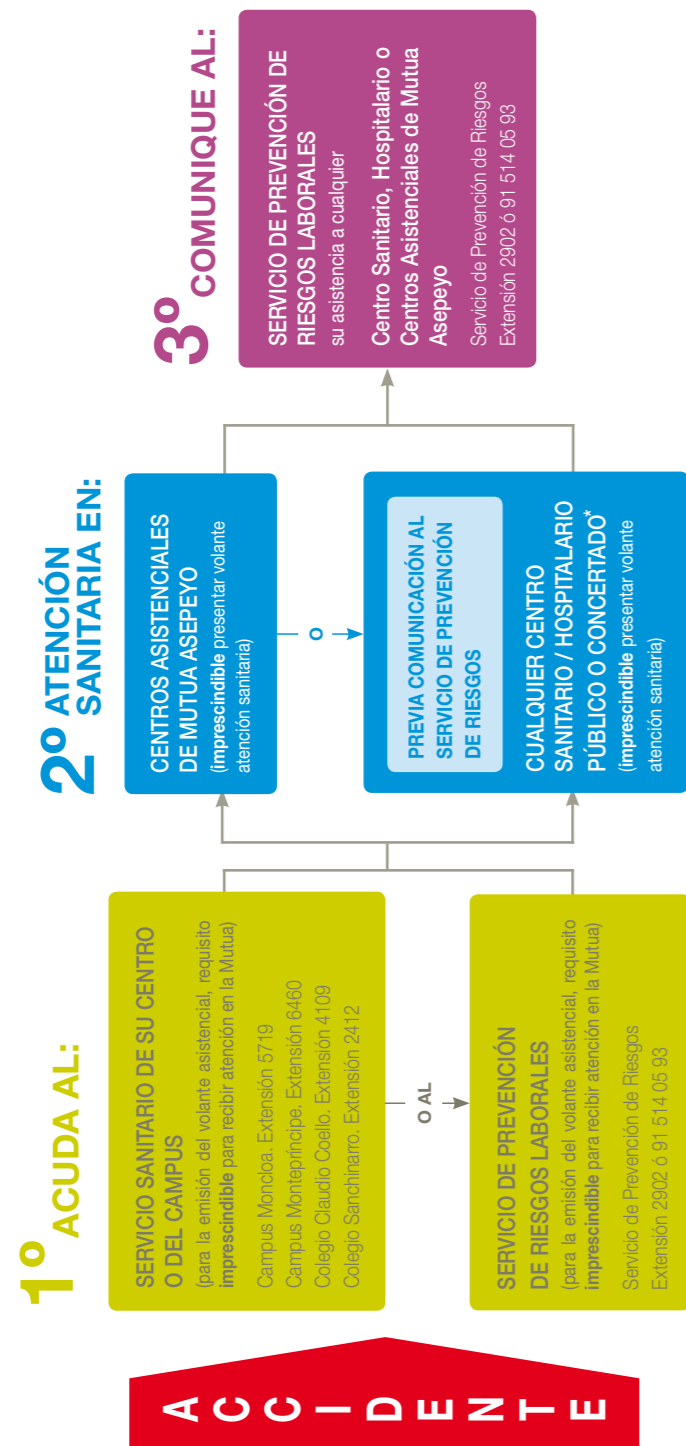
ACCIDENTE

1º ACUDA AL:

SERVICIO SANITARIO DE SU CENTRO O DEL CAMPUS
(para la emisión del volante asistencial, requisito **imprescindible** para recibir atención en la Mutua)

Campus Moncloa. Extensión 5719
Campus Montepríncipe. Extensión 6460
Colegio Claudio Coello. Extensión 4109
Colegio Sanchinarro. Extensión 2412

O AL

SERVICIO DE PREVENCIÓN DE RIESGOS LABORALES
(para la emisión del volante asistencial, requisito **imprescindible** para recibir atención en la Mutua)

Servicio de Prevención de Riesgos
Extensión 2902 ó 91 514 05 93

2º ATENCIÓN SANITARIA EN:

CENTROS ASISTENCIALES DE MUTUA ASEPEYO
(**imprescindible** presentar volante atención sanitaria)

O

PREVIA COMUNICACIÓN AL SERVICIO DE PREVENCIÓN DE RIESGOS

CUALQUIER CENTRO SANITARIO / HOSPITALARIO PÚBLICO O CONCERTADO*
(**imprescindible** presentar volante atención sanitaria)

3º COMUNIQUE AL:

SERVICIO DE PREVENCIÓN DE RIESGOS LABORALES
su asistencia a cualquier

Centro Sanitario, Hospitalario o Centros Asistenciales de Mutua Asepeyo

Servicio de Prevención de Riesgos
Extensión 2902 ó 91 514 05 93